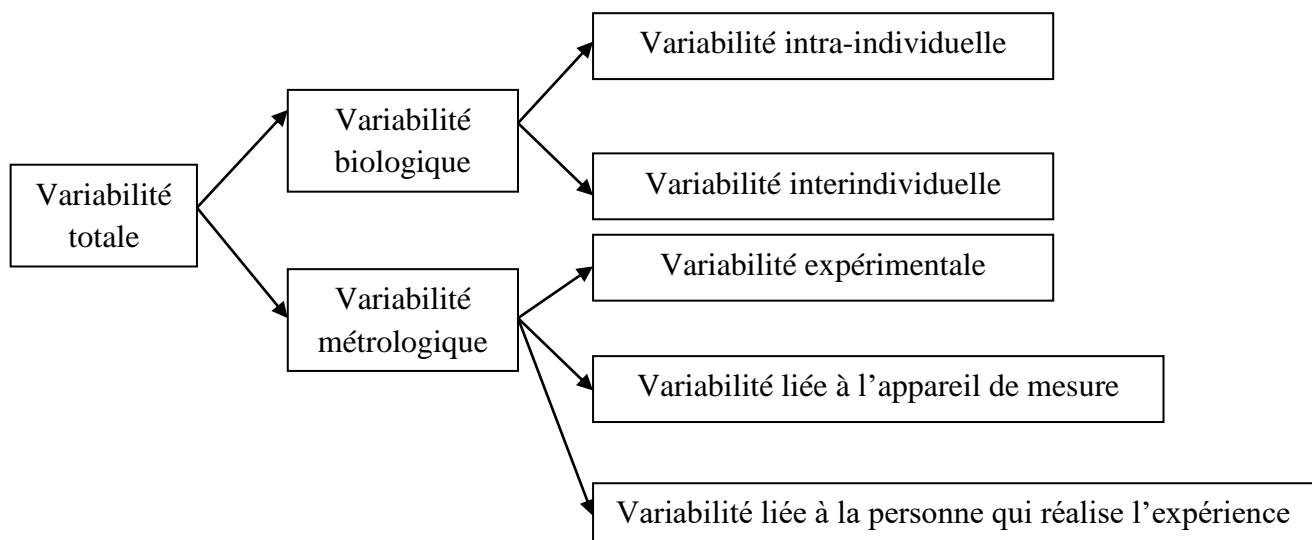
Variabilité totale

Variabilité biologique

Variabilité intra-individuelle

Variabilité interindividuelle

Variabilité métrologique

Variabilité expérimentale

Variabilité liée à l'appareil de mesure

Variabilité liée à la personne qui réalise l'expérience